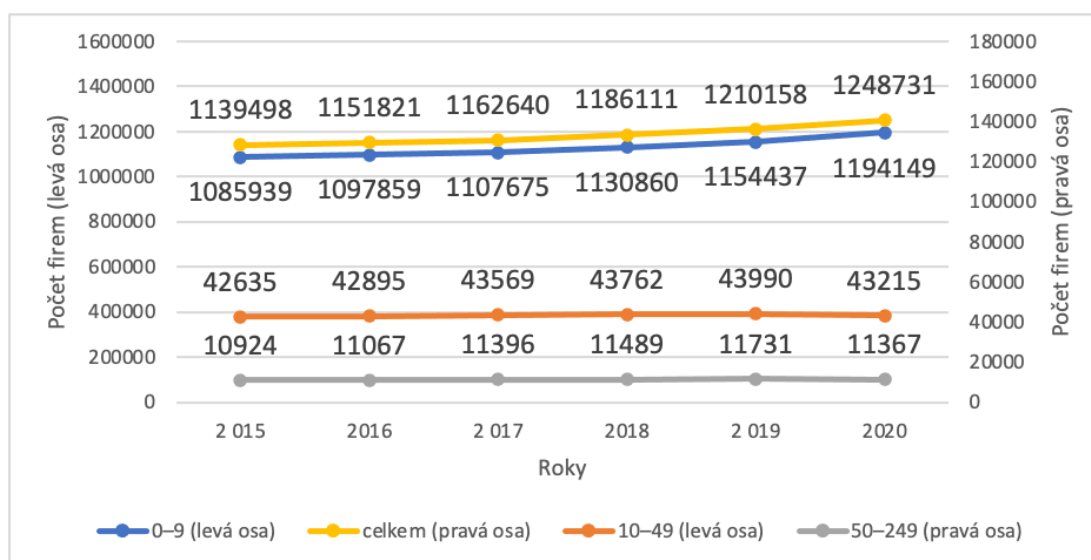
1600000
1400000
1200000
1000000
800000
600000
400000
200000
0

Počet firem (levá osa)

180000
160000
140000
120000
100000
80000
60000
40000
20000
0

Počet firem (pravá osa)

1139498 1151821 1162640 1186111 1210158 1248731

1085939 1097859 1107675 1130860 1154437 1194149

42635 42895 43569 43762 43990 43215

10924 11067 11396 11489 11731 11367

2 015 2016 2 017 2018 2 019 2020

Roky

0–9 (levá osa) celkem (pravá osa) 10–49 (levá osa) 50–249 (pravá osa)